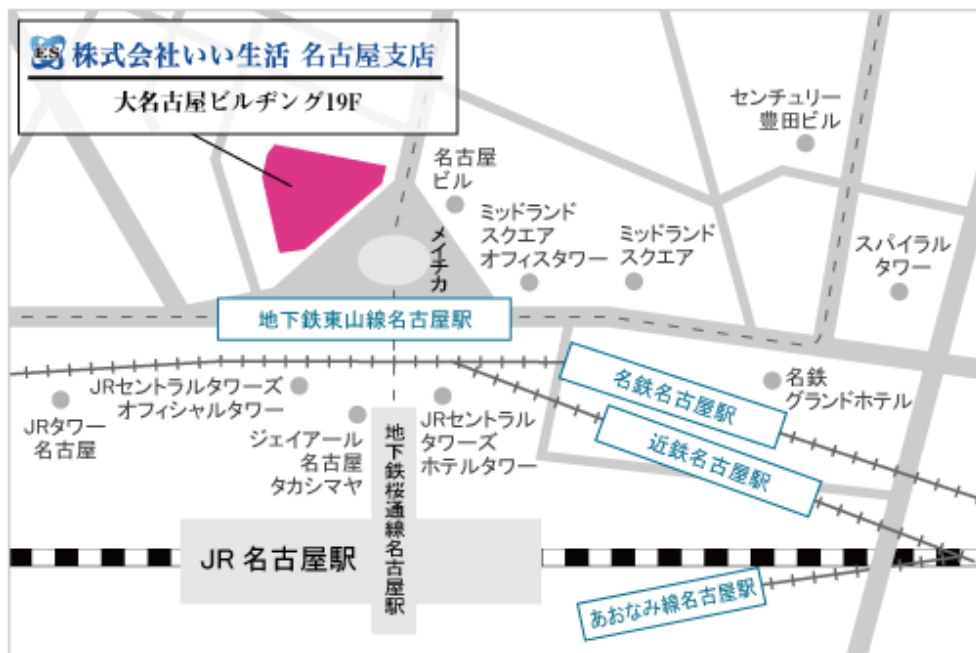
ES 株式会社いい生活 名古屋支店
大名古屋ビルヂング19F

センチュリー豊田ビル

名古屋ビル

ミッドランドスクエアオフィスタワー

ミッドランドスクエア

スパイラルタワー

メイチカ

地下鉄東山線名古屋駅

名鉄グランドホテル

名鉄名古屋駅

近鉄名古屋駅

JRセントラルタワーズオフィシャルタワー

JRタワー名古屋

ジェイアール名古屋タカシマヤ

地下鉄桜通線名古屋駅

JRセントラルタワーズホテルタワー

JR 名古屋駅

あおなみ線名古屋駅